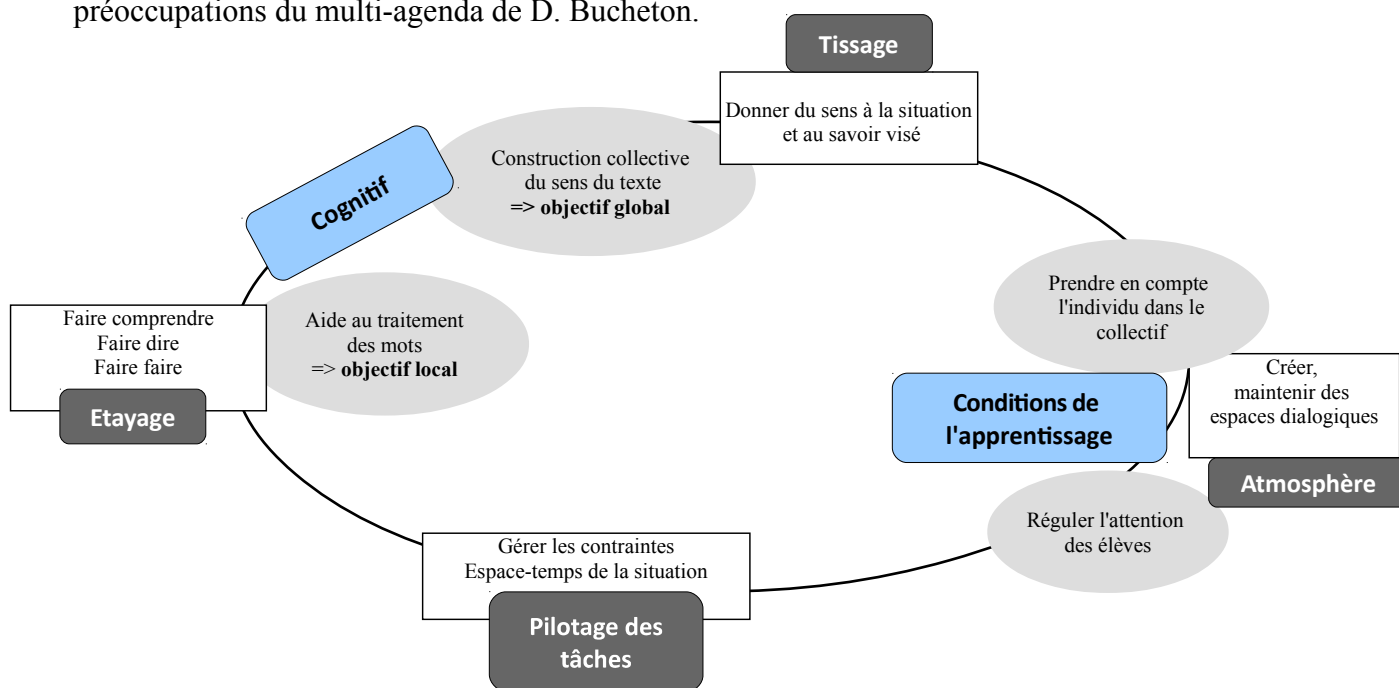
préoccupations du multi-agenda de D. Bucheton.

Tissage

Donner du sens à la situation et au savoir visé

Cognitif

Construction collective du sens du texte
=> **objectif global**

Prendre en compte l'individu dans le collectif

Faire comprendre
Faire dire
Faire faire

Aide au traitement des mots
=> **objectif local**

Créer, maintenir des espaces dialogiques

Conditions de l'apprentissage

Etayage

Atmosphère

Réguler l'attention des élèves

Gérer les contraintes
Espace-temps de la situation

Pilotage des tâches